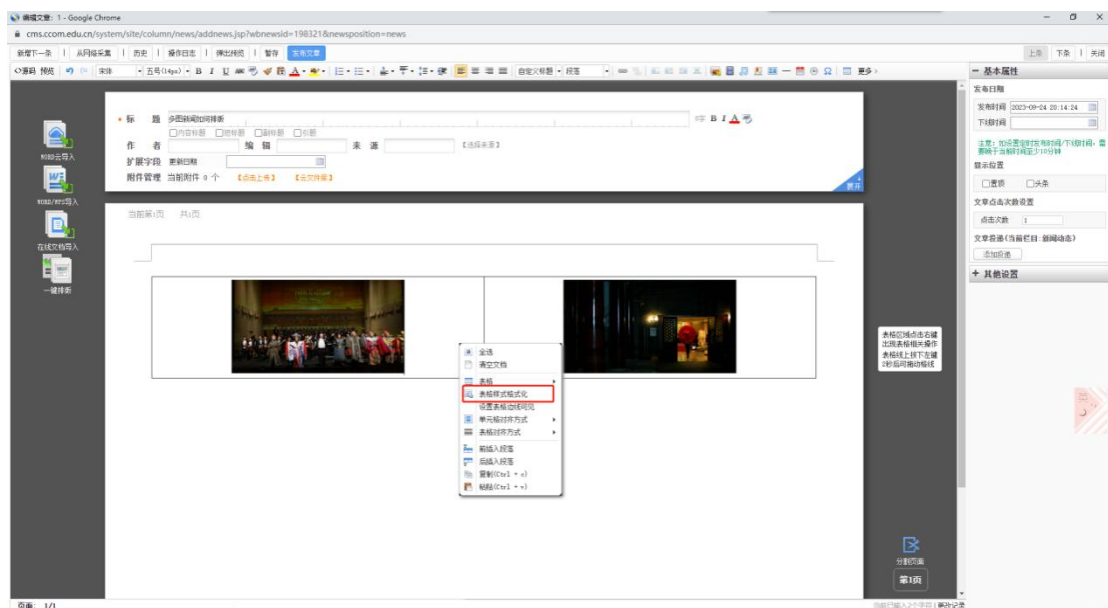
编辑文章: 1 - Google Chrome
cms.ccom.edu.cn/system/site/column/news/addnews.jsp?wbnewsid=198321&newsposition=news

新增下一条 | 从网络采集 | 历史 | 操作日志 | 推出预览 | 暂存 | 发布文章

上条 | 下条 | 关闭

源码 预览 | 宋体 | 五号(14px) | B I U | 自定义标题 | 段落 | 更多

- 基本属性

发布日期
发布时间 2023-09-24 20:14:24
下线时间

注意：如设置定时发布时间/下线时间，需要晚于当前时间至少10分钟

显示位置
置顶 头条

文章点击次数设置
点击次数 1

文章母题（当前栏目：新闻动态）
添加母题

+ 其他设置

WORD云导入
WORD/WPS导入
在线文档导入
一键排版

• 标 题 多图新闻如何排版
内容标题 图标题 副标题 引题
作 者 编 辑 来 源 [选择来源]
扩展字段 更新日期
附件管理 当前附件 0 个 [点击上传] [云文件库]
展开

当前第1页 共1页

全选
清空文档
表格
表格样式格式化
设置表格边线可见
单元格对齐方式
表格对齐方式
前插入段落
后插入段落
复制(Ctrl + c)
粘贴(Ctrl + v)

表格区域点击右键出现表格相关操作
表格线上按下左键2秒后可拖动移线

分割页面
第1页

页面： 1/1
当前已输入2个字符 | 更改记录